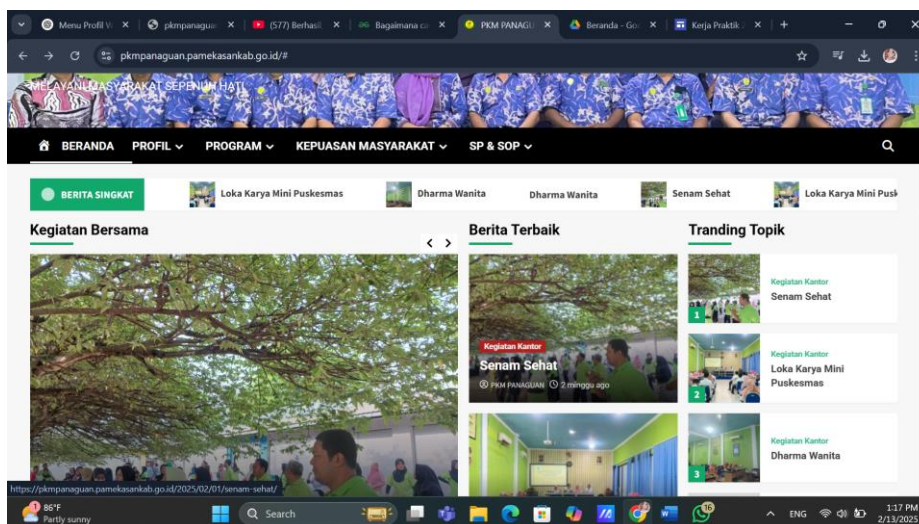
Menu Profil W ×
pkmpanaguan ×
(577) Berhasil ×
Bagaimana ca ×
PKM PANAGU ×
Beranda - Go ×
Kerja Praktik ×
+

pkmpanaguan.pamekasankab.go.id/#

MELAYANI MASYARAKAT SEPENUH HATI

BERANDA PROFIL PROGRAM KEPUASAN MASYARAKAT SP & SOP

BERITA SINGKAT
Loka Karya Mini Puskesmas
Dharma Wanita
Dharma Wanita
Senam Sehat
Loka Karya Mini Pusk

Kegiatan Bersama

Berita Terbaik

Kegiatan Kantor
Senam Sehat
PKM PANAGUAN 2 minggu ago

Tranding Topik

1
Kegiatan Kantor
Senam Sehat

2
Kegiatan Kantor
Loka Karya Mini Puskesmas

3
Kegiatan Kantor
Dharma Wanita

https://pkmpanaguan.pamekasankab.go.id/2025/02/01/senam-sehat/

86°F
Partly sunny
1
Search
16
ENG
1:17 PM
2/13/2025